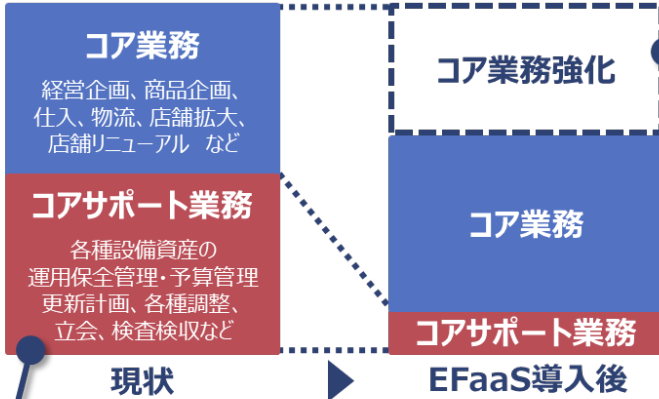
コア業務

経営企画、商品企画、仕入、物流、店舗拡大、店舗リニューアル など

コアサポート業務

各種設備資産の運用保全管理・予算管理更新計画、各種調整、立会、検査検収など

コア業務強化

コア業務

コアサポート業務

現状

EFaaS導入後